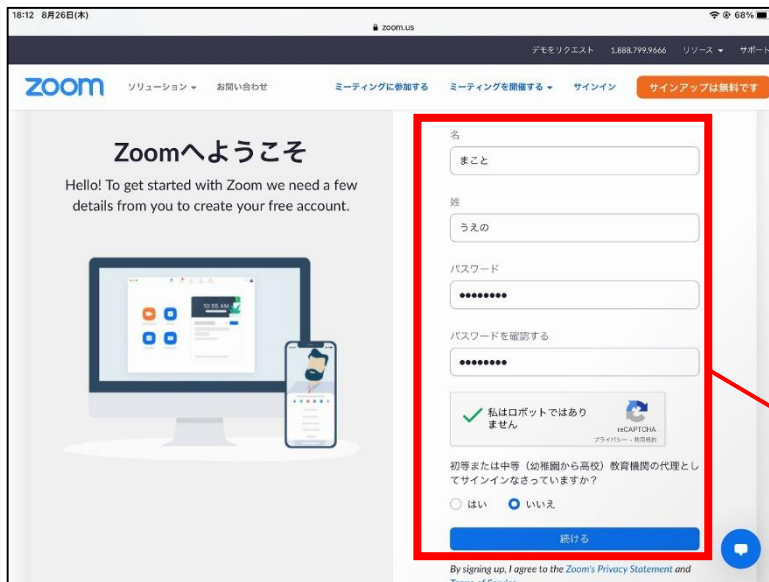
18:12 8月26日(木)

zoom.us

68%

デモをリクエスト 1.888.799.9666 リソース サポート

zoom

ソリューション お問い合わせ

ミーティングに参加する ミーティングを開催する サインイン サインアップは無料です

Zoomへようこそ

Hello! To get started with Zoom we need a few details from you to create your free account.

10:58 AM

名

まこと

姓

うえの

パスワード

•••••••••

パスワードを確認する

•••••••••

私はロボットではありません

reCAPTCHA

プライバシー - 利用規約

初等または中等（幼稚園から高校）教育機関の代理としてサインインなさっていますか？

はい いいえ

続ける

By signing up, I agree to the Zoom's Privacy Statement and Terms of Service.